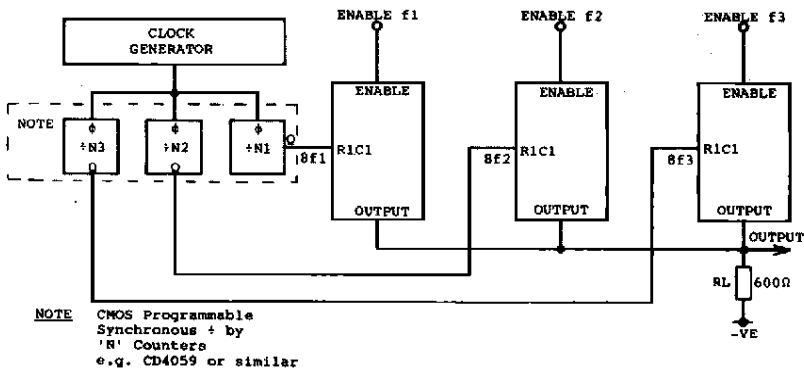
CLOCK GENERATOR

ENABLE f1

ENABLE f2

ENABLE f3

NOTE

$\phi$ ÷N3

$\phi$ ÷N2

$\phi$ ÷N1

8f1

8f2

8f3

ENABLE

R1C1

OUTPUT

ENABLE

R1C1

OUTPUT

ENABLE

R1C1

OUTPUT

OUTPUT

RL

600Ω

-VE

NOTE CMOS Programmable Synchronous ÷ by 'N' Counters e.g. CD4059 or similar